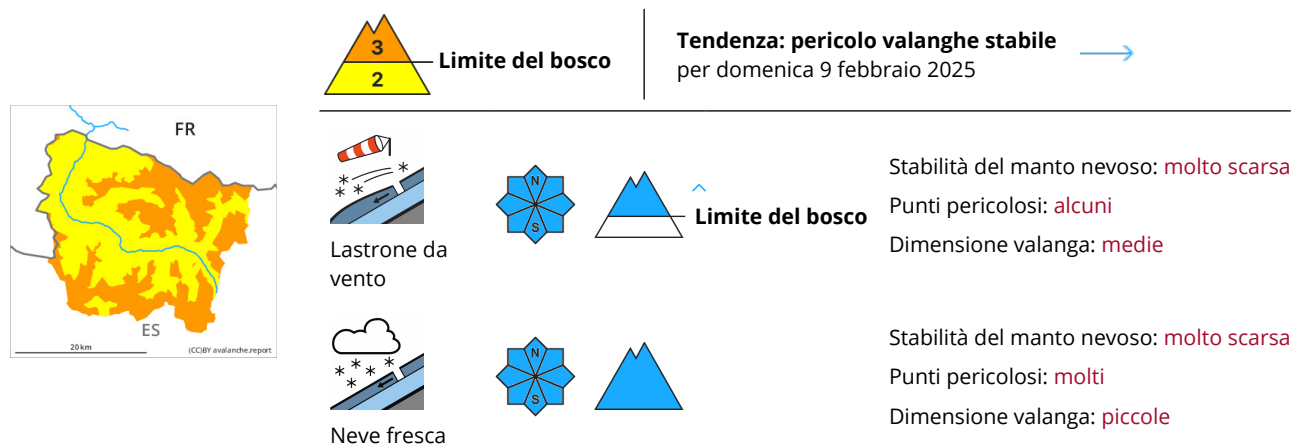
FR

ES

20 km

(CC)BY avalanche.report

3

2

Limite del bosco

Tendenza: pericolo valanghe stabile
per domenica 9 febbraio 2025

Lastrone da vento

N

S

Limite del bosco

Stabilità del manto nevoso: molto scarsa
Punti pericolosi: alcuni
Dimensione valanga: medie

Neve fresca

N

S

Stabilità del manto nevoso: molto scarsa
Punti pericolosi: molti
Dimensione valanga: piccole